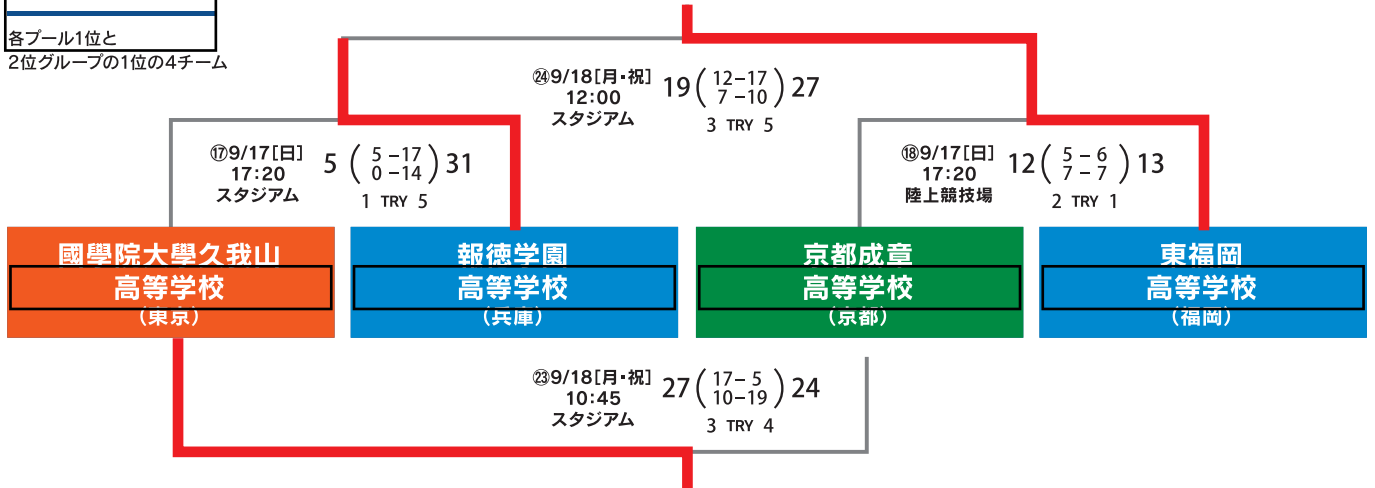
各プール1位と
2位グループの1位の4チーム

㉔9/18[月・祝]
12:00
スタジアム
19 ( 12−17 / 7−10 ) 27
3 TRY 5

⑰9/17[日]
17:20
スタジアム
5 ( 5−17 / 0−14 ) 31
1 TRY 5

⑱9/17[日]
17:20
陸上競技場
12 ( 5−6 / 7−7 ) 13
2 TRY 1

國學院大學久我山
高等学校
(東京)

報徳学園
高等学校
(兵庫)

京都成章
高等学校
(京都)

東福岡
高等学校
(福岡)

㉓9/18[月・祝]
10:45
スタジアム
27 ( 17−5 / 10−19 ) 24
3 TRY 4